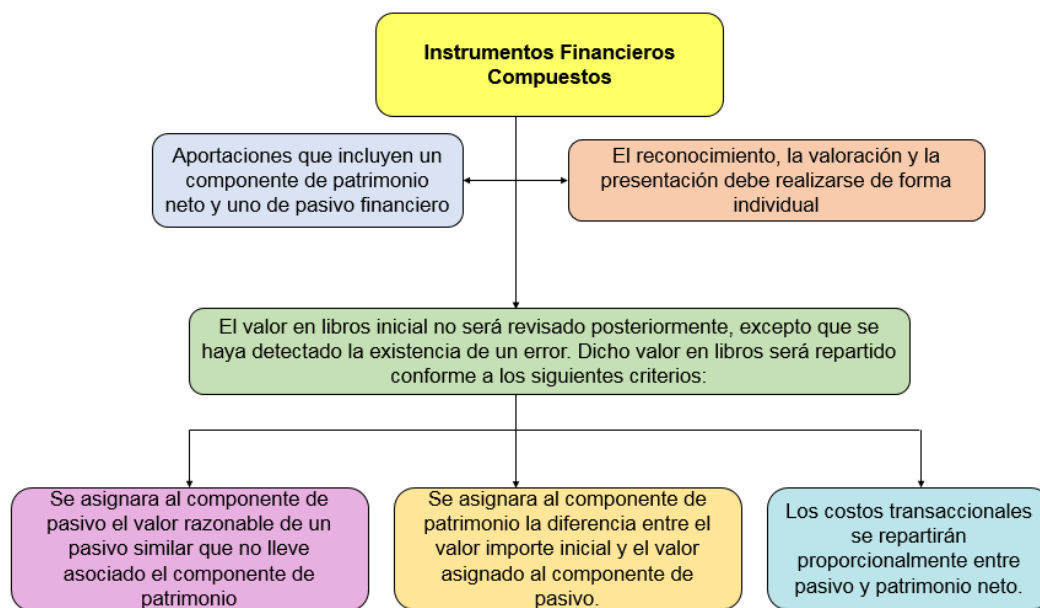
Instrumentos Financieros Compuestos

Aportaciones que incluyen un componente de patrimonio neto y uno de pasivo financiero

El reconocimiento, la valoración y la presentación debe realizarse de forma individual

El valor en libros inicial no será revisado posteriormente, excepto que se haya detectado la existencia de un error. Dicho valor en libros será repartido conforme a los siguientes criterios:

Se asignara al componente de pasivo el valor razonable de un pasivo similar que no lleve asociado el componente de patrimonio

Se asignara al componente de patrimonio la diferencia entre el valor importe inicial y el valor asignado al componente de pasivo.

Los costos transaccionales se repartirán proporcionalmente entre pasivo y patrimonio neto.